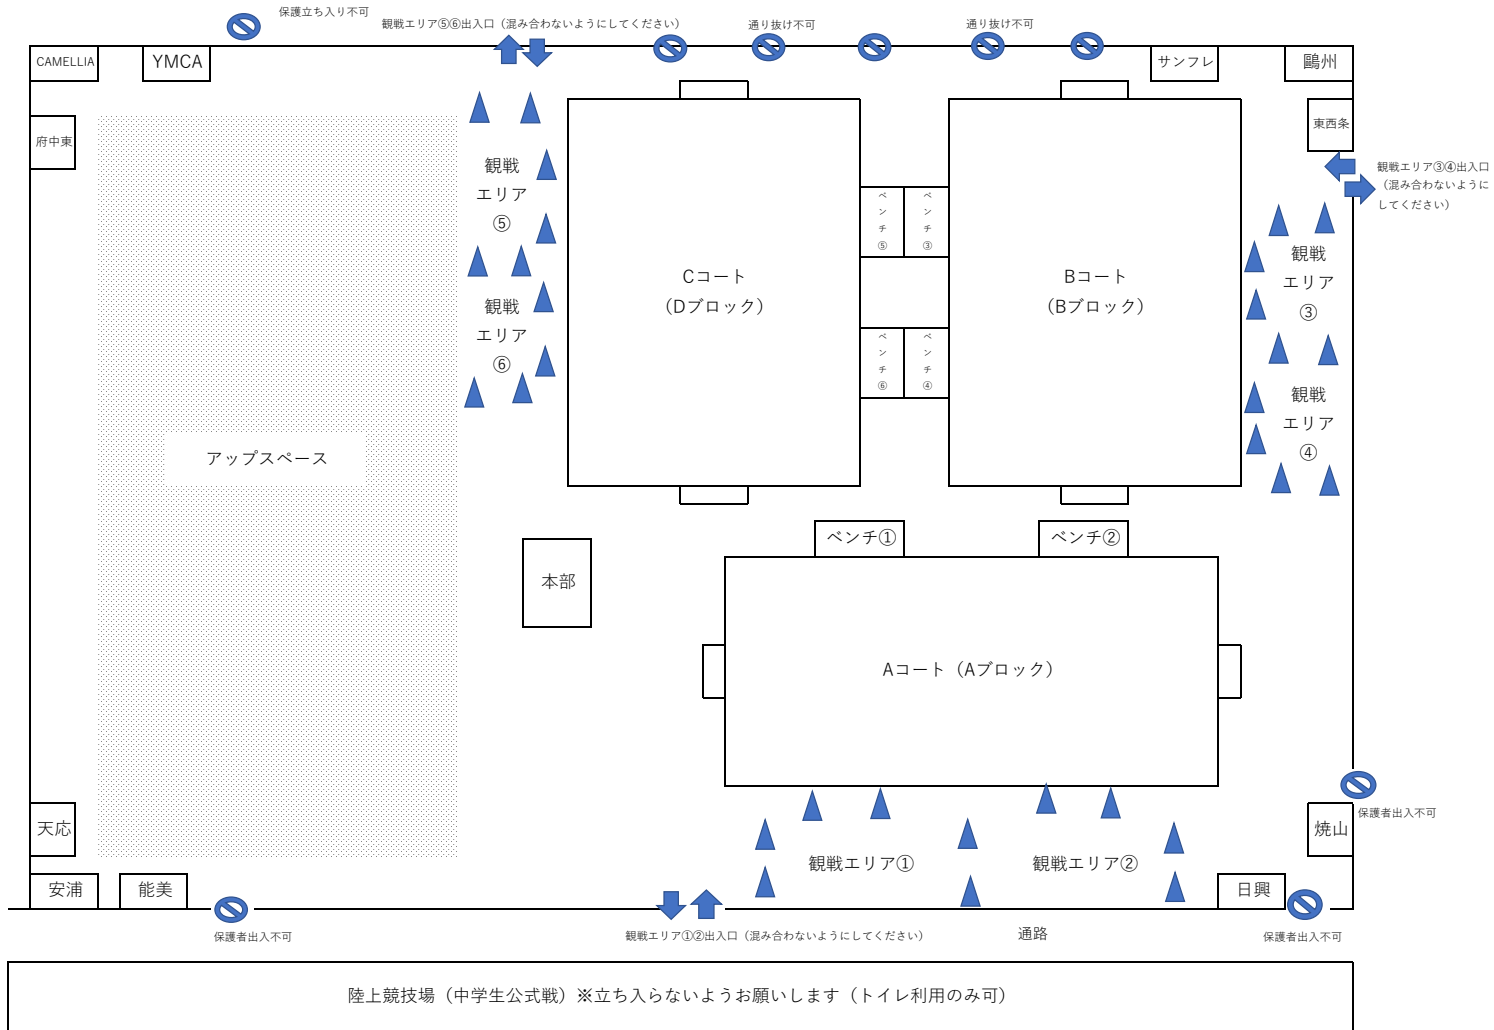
保護立ち入り不可

観戦エリア⑤⑥出入口（混み合わないようにしてください）

通り抜け不可

通り抜け不可

CAMELLIA

YMCA

サンフレ

鵬州

府中東

東西条

観戦エリア③④出入口（混み合わないようにしてください）

観戦エリア⑤

観戦エリア⑥

ベンチ⑤

ベンチ③

ベンチ⑥

ベンチ④

Cコート（Dブロック）

Bコート（Bブロック）

観戦エリア③

観戦エリア④

アップスペース

ベンチ①

ベンチ②

本部

Aコート（Aブロック）

保護者出入不可

天応

焼山

観戦エリア①

観戦エリア②

安浦

能美

日興

保護者出入不可

観戦エリア①②出入口（混み合わないようにしてください）

通路

保護者出入不可

陸上競技場（中学生公式戦）※立ち入らないようお願いします（トイレ利用のみ可）